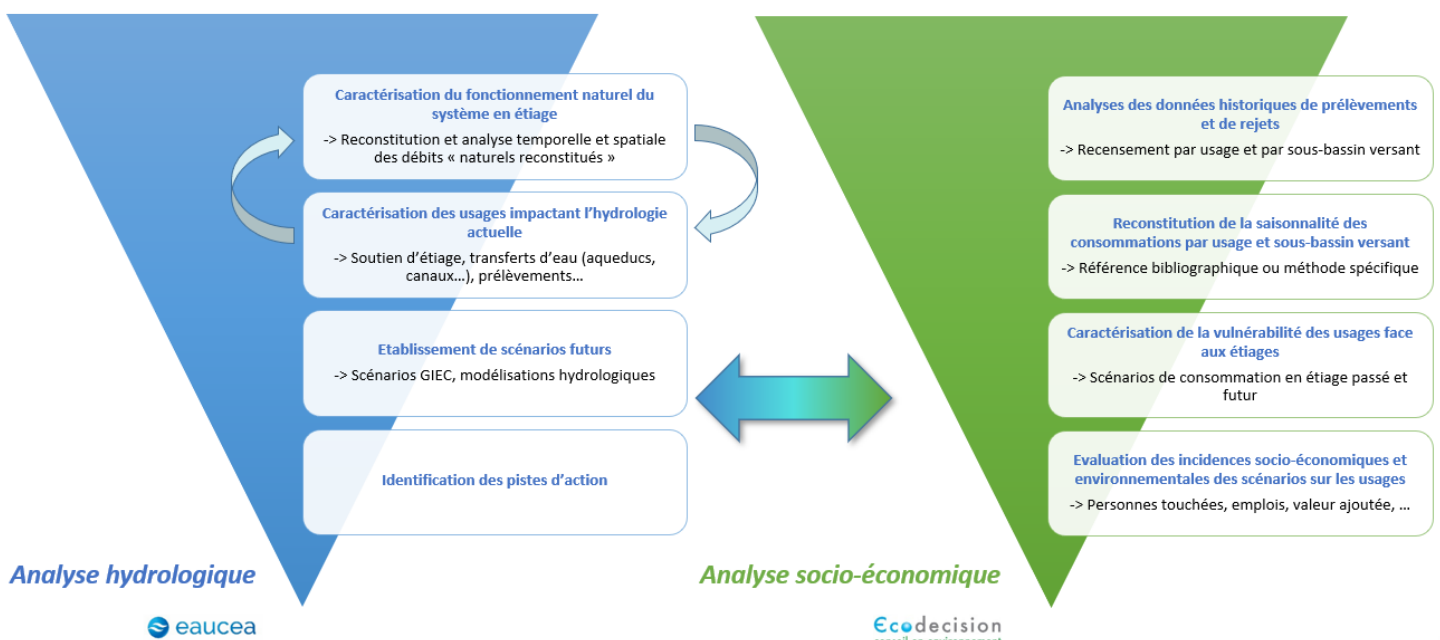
Caractérisation du fonctionnement naturel du système en étiage

-> Reconstitution et analyse temporelle et spatiale des débits « naturels reconstitués »

Caractérisation des usages impactant l'hydrologie actuelle

-> Soutien d'étiage, transferts d'eau (aqueducs, canaux…), prélèvements…

Etablissement de scénarios futurs

-> Scénarios GIEC, modélisations hydrologiques

Identification des pistes d'action

Analyse hydrologique

eaucea

Analyses des données historiques de prélèvements et de rejets

-> Recensement par usage et par sous-bassin versant

Reconstitution de la saisonnalité des consommations par usage et sous-bassin versant

-> Référence bibliographique ou méthode spécifique

Caractérisation de la vulnérabilité des usages face aux étiages

-> Scénarios de consommation en étiage passé et futur

Evaluation des incidences socio-économiques et environnementales des scénarios sur les usages

-> Personnes touchées, emplois, valeur ajoutée, …

Analyse socio-économique

Ecodecision
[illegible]